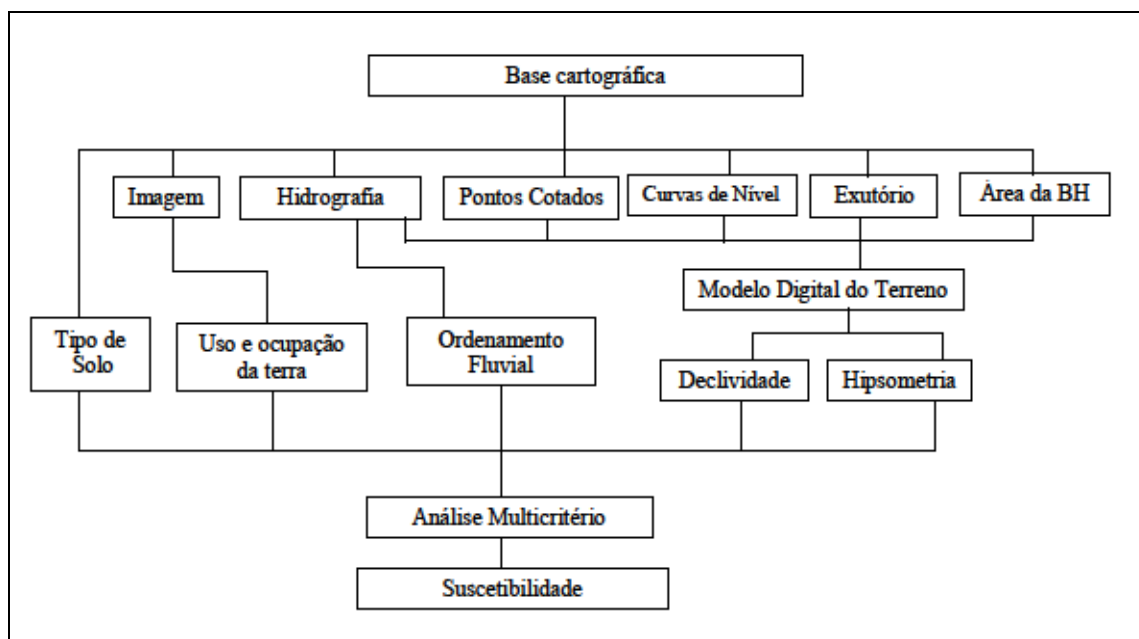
Base cartográfica

Imagem

Hidrografia

Pontos Cotados

Curvas de Nível

Exutório

Área da BH

Modelo Digital do Terreno

Tipo de Solo

Uso e ocupação da terra

Ordenamento Fluvial

Declividade

Hipsometria

Análise Multicritério

Suscetibilidade